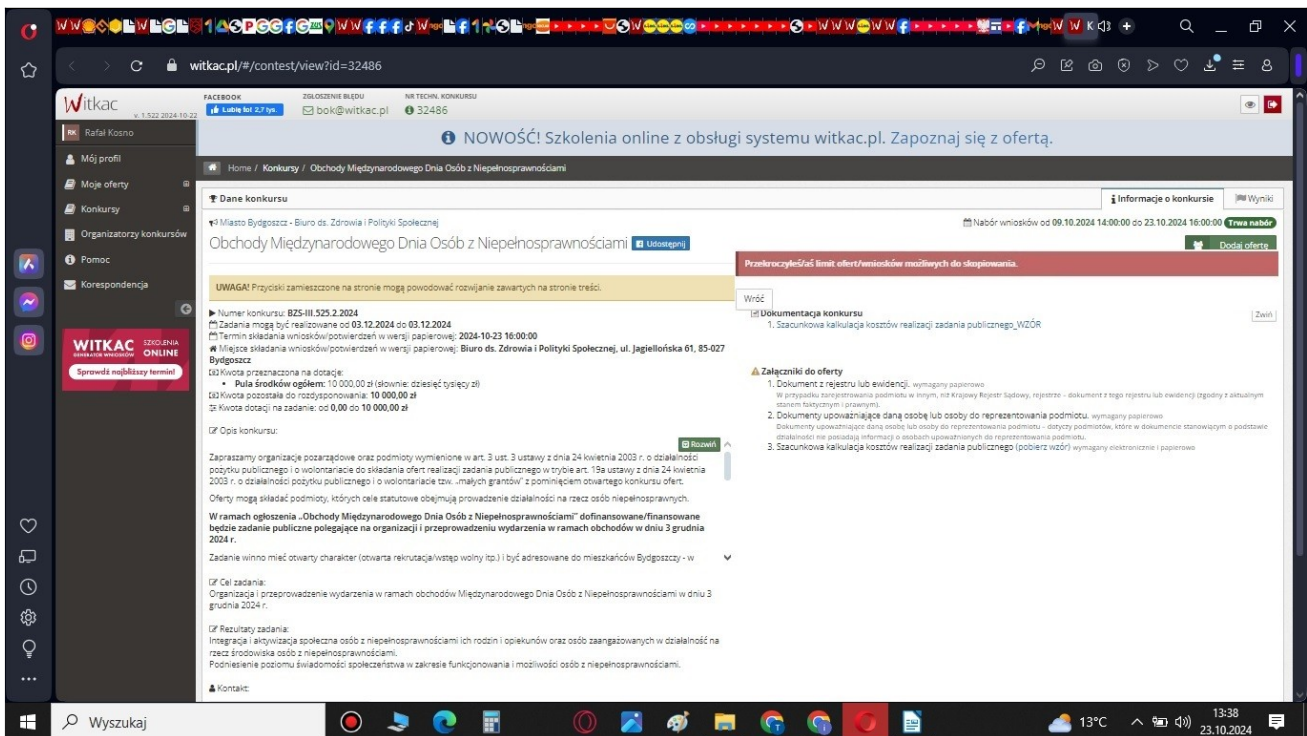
witkac.pl/#/contest/view?id=32486

Witkac v. 1.522 2024-10-22

FACEBOOK Lubię to! 2,7 tys.

ZGŁOSZENIE BŁĘDU bok@witkac.pl

NR TECHN. KONKURSU 32486

RK Rafał Kosno

NOWOŚĆ! Szkolenia online z obsługi systemu witkac.pl. Zapoznaj się z ofertą.

Mój profil
Moje oferty
Konkursy
Organizatorzy konkursów
Pomoc
Korespondencja

WITKAC SZKOLENIA ONLINE
Sprawdź najbliższy termin!

Home / Konkursy / Obchody Międzynarodowego Dnia Osób z Niepełnosprawnościami

Dane konkursu

Informacje o konkursie | Wyniki

Miasto Bydgoszcz - Biuro ds. Zdrowia i Polityki Społecznej

Nabór wniosków od 09.10.2024 14:00:00 do 23.10.2024 16:00:00 Trwa nabór

Obchody Międzynarodowego Dnia Osób z Niepełnosprawnościami Udostępnij

Dodaj ofertę

Przekroczyłeś/aś limit ofert/wniosków możliwych do skopiowania.

UWAGA! Przyciski zamieszczone na stronie mogą powodować rozwijanie zawartych na stronie treści.

Wróć

Numer konkursu: BZS-III.525.2.2024
Zadania mogą być realizowane od 03.12.2024 do 03.12.2024
Termin składania wniosków/potwierdzeń w wersji papierowej: 2024-10-23 16:00:00
Miejsce składania wniosków/potwierdzeń w wersji papierowej: Biuro ds. Zdrowia i Polityki Społecznej, ul. Jagiellońska 61, 85-027 Bydgoszcz
Kwota przeznaczona na dotacje:
• Pula środków ogółem: 10 000,00 zł (słownie: dziesięć tysięcy zł)
Kwota pozostała do rozdysponowania: 10 000,00 zł
Kwota dotacji na zadanie: od 0,00 do 10 000,00 zł

Opis konkursu:

Rozwiń

Zapraszamy organizacje pozarządowe oraz podmioty wymienione w art. 3 ust. 3 ustawy z dnia 24 kwietnia 2003 r. o działalności pożytku publicznego i o wolontariacie do składania ofert realizacji zadania publicznego w trybie art. 19a ustawy z dnia 24 kwietnia 2003 r. o działalności pożytku publicznego i o wolontariacie tzw. „małych grantów" z pominięciem otwartego konkursu ofert.

Oferty mogą składać podmioty, których cele statutowe obejmują prowadzenie działalności na rzecz osób niepełnosprawnych.

W ramach ogłoszenia „Obchody Międzynarodowego Dnia Osób z Niepełnosprawnościami" dofinansowane/finansowane będzie zadanie publiczne polegające na organizacji i przeprowadzeniu wydarzenia w ramach obchodów w dniu 3 grudnia 2024 r.

Zadanie winno mieć otwarty charakter (otwarta rekrutacja/wstęp wolny itp.) i być adresowane do mieszkańców Bydgoszczy - w

Cel zadania:
Organizacja i przeprowadzenie wydarzenia w ramach obchodów Międzynarodowego Dnia Osób z Niepełnosprawnościami w dniu 3 grudnia 2024 r.

Rezultaty zadania:
Integracja i aktywizacja społeczna osób z niepełnosprawnościami ich rodzin i opiekunów oraz osób zaangażowanych w działalność na rzecz środowiska osób z niepełnosprawnościami.
Podniesienie poziomu świadomości społeczeństwa w zakresie funkcjonowania i możliwości osób z niepełnosprawnościami.

Kontakt:

Dokumentacja konkursu
Zwiń
1. Szacunkowa kalkulacja kosztów realizacji zadania publicznego_WZÓR

Załączniki do oferty
1. Dokument z rejestru lub ewidencji. wymagany papierowo
W przypadku zarejestrowania podmiotu w innym, niż Krajowy Rejestr Sądowy, rejestrze - dokument z tego rejestru lub ewidencji (zgodny z aktualnym stanem faktycznym i prawnym).
2. Dokumenty upoważniające daną osobę lub osoby do reprezentowania podmiotu. wymagany papierowo
Dokumenty upoważniające daną osobę lub osoby do reprezentowania podmiotu - dotyczy podmiotów, które w dokumencie stanowiącym o podstawie działalności nie posiadają informacji o osobach upoważnionych do reprezentowania podmiotu.
3. Szacunkowa kalkulacja kosztów realizacji zadania publicznego (pobierz wzór) wymagany elektronicznie i papierowo

Wyszukaj

13°C

13:38
23.10.2024